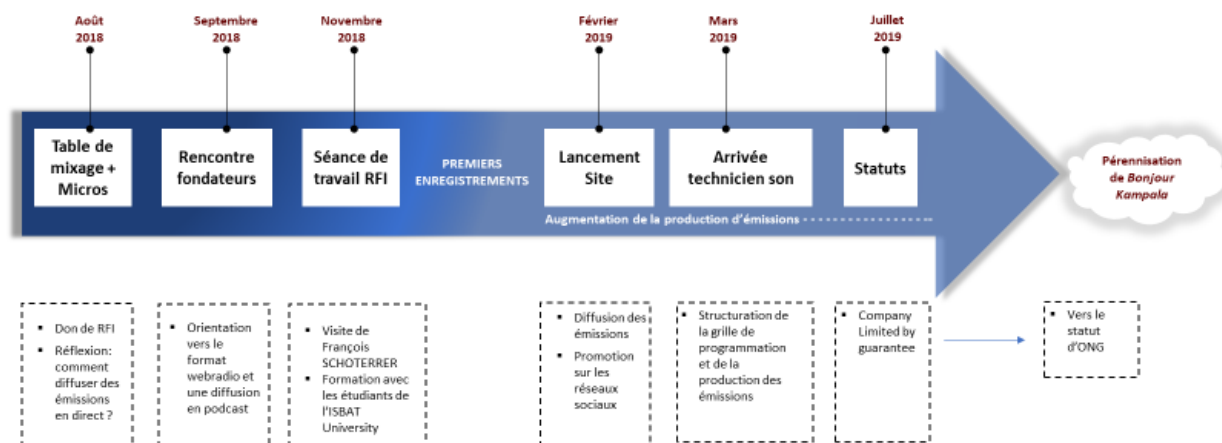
Août 2018

Septembre 2018

Novembre 2018

Février 2019

Mars 2019

Juillet 2019

Table de mixage + Micros

Rencontre fondateurs

Séance de travail RFI

PREMIERS ENREGISTREMENTS

Lancement Site

Arrivée technicien son

Statuts

Augmentation de la production d'émissions

Pérennisation de *Bonjour Kampala*

- Don de RFI
- Réflexion: comment diffuser des émissions en direct ?

- Orientation vers le format webradio et une diffusion en podcast

- Visite de François SCHOTERRER
- Formation avec les étudiants de l'ISBAT University

- Diffusion des émissions
- Promotion sur les réseaux sociaux

- Structuration de la grille de programmation et de la production des émissions

- Company Limited by guarantee

- Vers le statut d'ONG